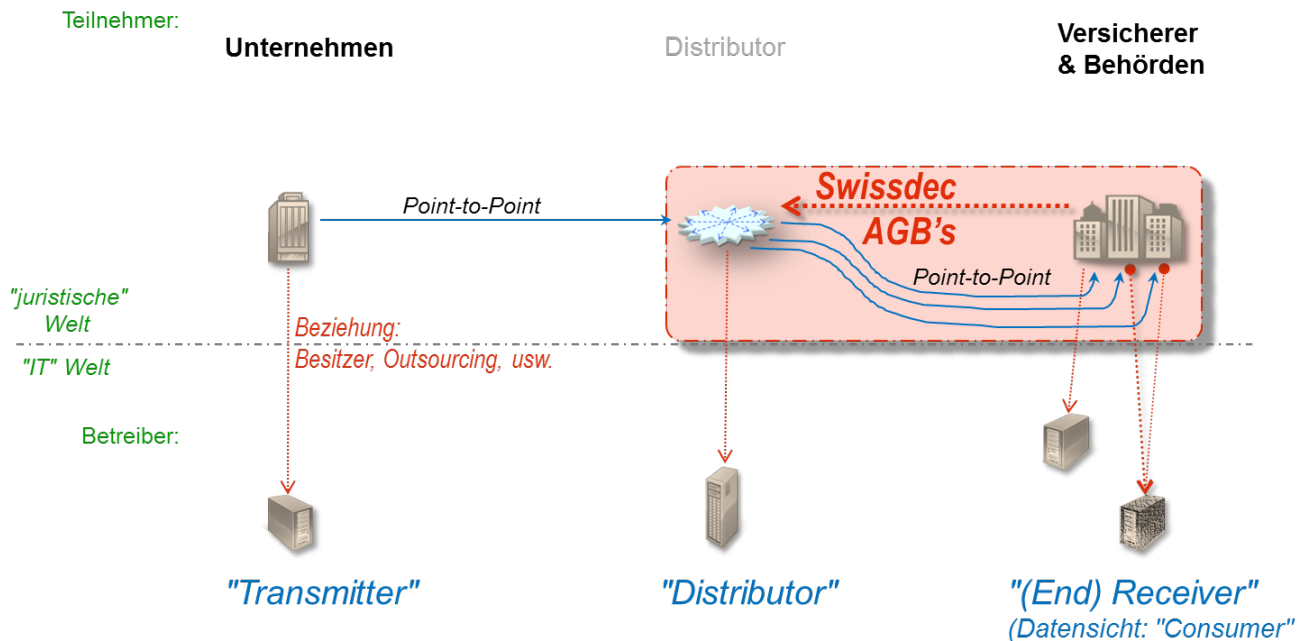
Teilnehmer:

Unternehmen

Distributor

Versicherer & Behörden

Point-to-Point

Swissdec AGB's

Point-to-Point

"juristische" Welt

Beziehung: Besitzer, Outsourcing, usw.

"IT" Welt

Betreiber:

"Transmitter"

"Distributor"

"(End) Receiver"
(Datensicht: "Consumer"